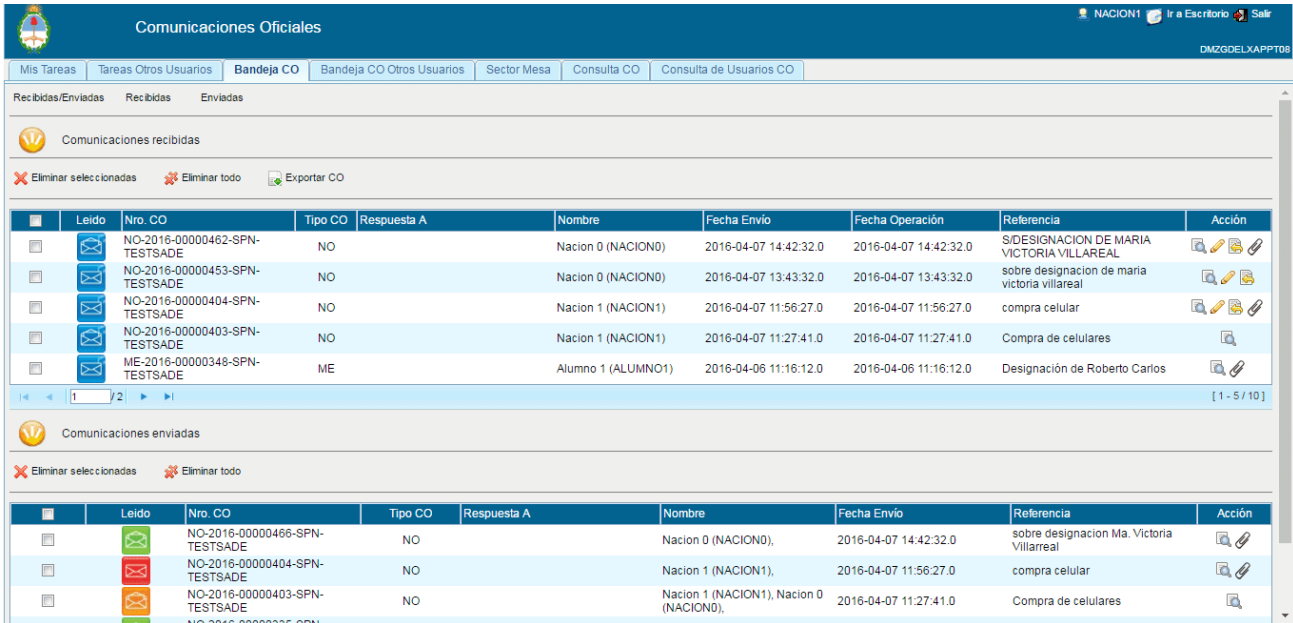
Comunicaciones Oficiales

NACION1 Ir a Escritorio Salir

DMZGDELXAPPT08

Mis Tareas | Tareas Otros Usuarios | Bandeja CO | Bandeja CO Otros Usuarios | Sector Mesa | Consulta CO | Consulta de Usuarios CO

Recibidas/Enviadas Recibidas Enviadas

Comunicaciones recibidas

Eliminar seleccionadas Eliminar todo Exportar CO

| | Leido | Nro. CO | Tipo CO | Respuesta A | Nombre | Fecha Envío | Fecha Operación | Referencia | Acción |
|---|---|---|---|---|---|---|---|---|---|
| | | NO-2016-00000462-SPN-TESTSADE | NO | | Nacion 0 (NACION0) | 2016-04-07 14:42:32.0 | 2016-04-07 14:42:32.0 | S/DESIGNACION DE MARIA VICTORIA VILLAREAL | |
| | | NO-2016-00000453-SPN-TESTSADE | NO | | Nacion 0 (NACION0) | 2016-04-07 13:43:32.0 | 2016-04-07 13:43:32.0 | sobre designacion de maria victoria villareal | |
| | | NO-2016-00000404-SPN-TESTSADE | NO | | Nacion 1 (NACION1) | 2016-04-07 11:56:27.0 | 2016-04-07 11:56:27.0 | compra celular | |
| | | NO-2016-00000403-SPN-TESTSADE | NO | | Nacion 1 (NACION1) | 2016-04-07 11:27:41.0 | 2016-04-07 11:27:41.0 | Compra de celulares | |
| | | ME-2016-00000348-SPN-TESTSADE | ME | | Alumno 1 (ALUMNO1) | 2016-04-06 11:16:12.0 | 2016-04-06 11:16:12.0 | Designación de Roberto Carlos | |

1 /2 [1 - 5 / 10]

Comunicaciones enviadas

Eliminar seleccionadas Eliminar todo

| | Leido | Nro. CO | Tipo CO | Respuesta A | Nombre | Fecha Envío | Referencia | Acción |
|---|---|---|---|---|---|---|---|---|
| | | NO-2016-00000466-SPN-TESTSADE | NO | | Nacion 0 (NACION0), | 2016-04-07 14:42:32.0 | sobre designacion Ma. Victoria Villarreal | |
| | | NO-2016-00000404-SPN-TESTSADE | NO | | Nacion 1 (NACION1), | 2016-04-07 11:56:27.0 | compra celular | |
| | | NO-2016-00000403-SPN-TESTSADE | NO | | Nacion 1 (NACION1), Nacion 0 (NACION0), | 2016-04-07 11:27:41.0 | Compra de celulares | |